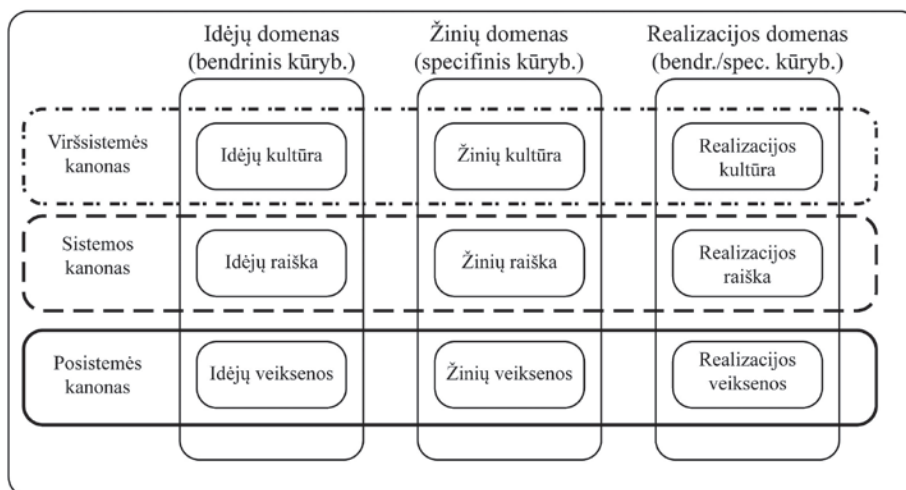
| | Idėjų domenas (bendrinis kūryb.) | Žinių domenas (specifinis kūryb.) | Realizacijos domenas (bendr./spec. kūryb.) |
|---|---|---|---|
| Viršsistemės kanonas | Idėjų kultūra | Žinių kultūra | Realizacijos kultūra |
| Sistemos kanonas | Idėjų raiška | Žinių raiška | Realizacijos raiška |
| Posistemės kanonas | Idėjų veiksenos | Žinių veiksenos | Realizacijos veiksenos |